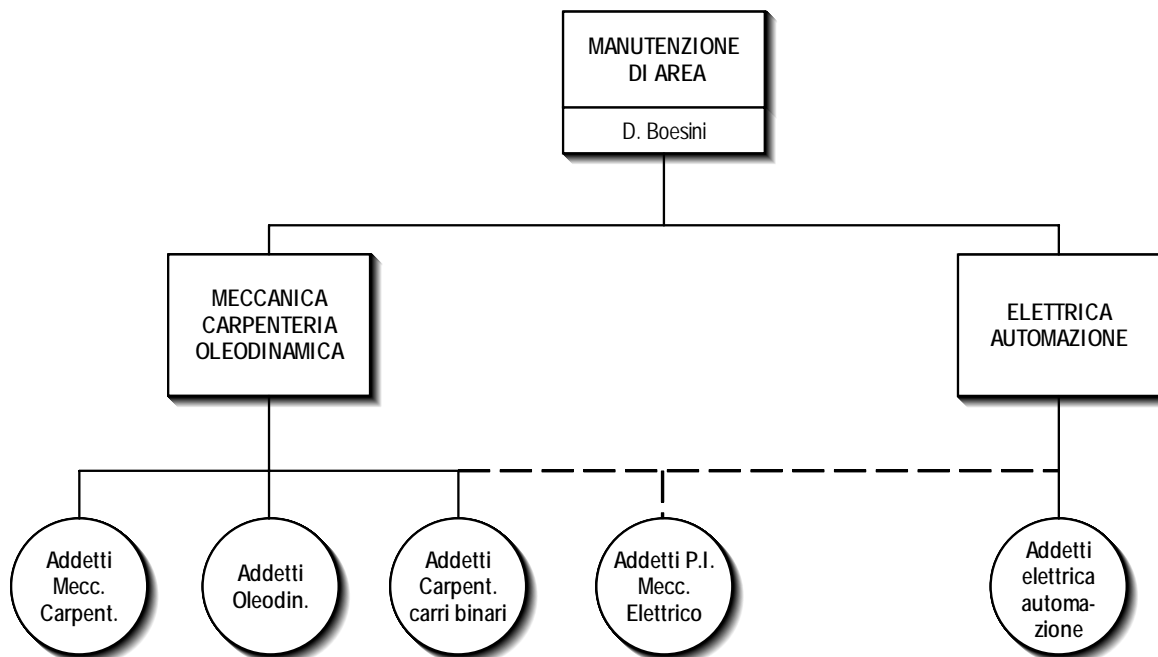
MANUTENZIONE DI AREA

D. Boesini

MECCANICA CARPENTERIA OLEODINAMICA

ELETTRICA AUTOMAZIONE

Addetti Mecc. Carpent.

Addetti Oleodin.

Addetti Carpent. carri binari

Addetti P.I. Mecc. Elettrico

Addetti elettrica automazione